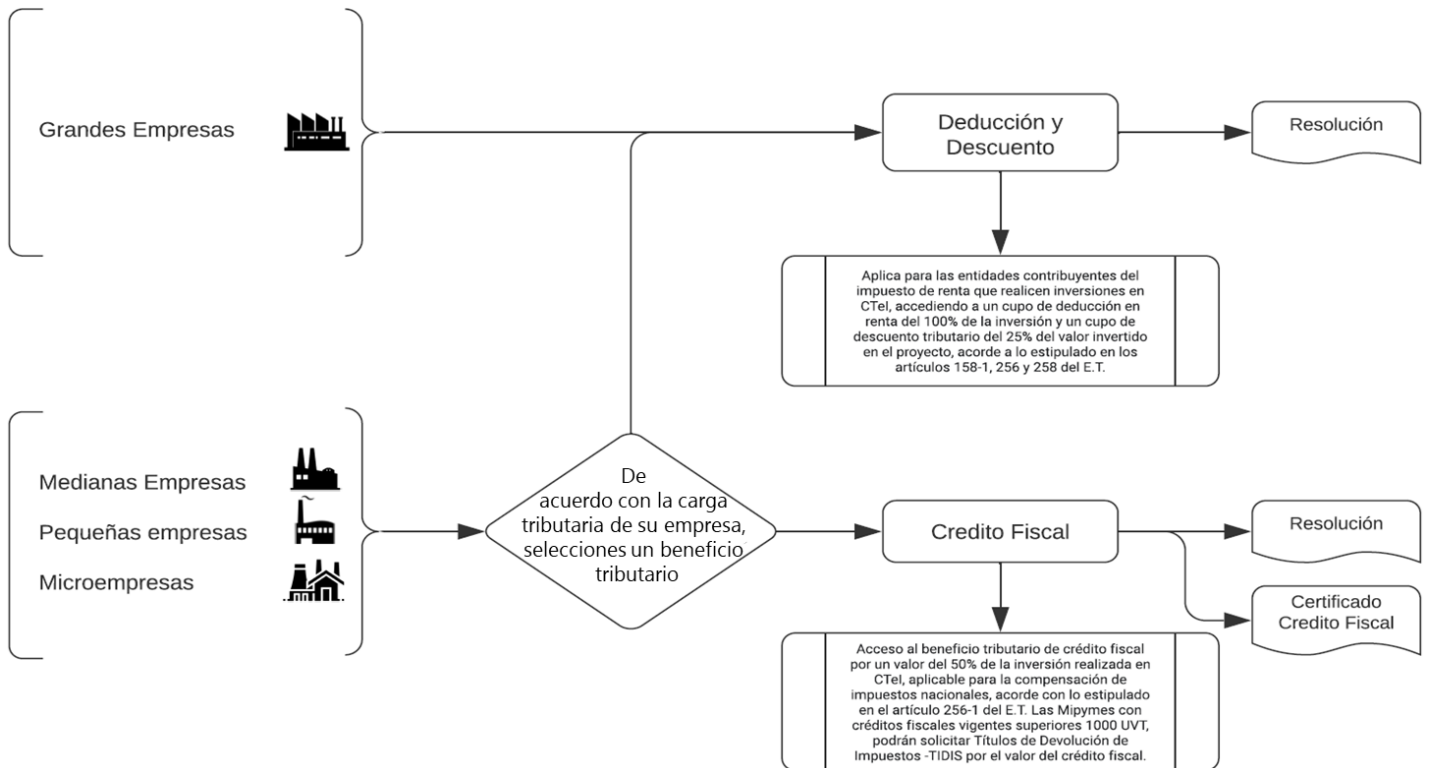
Grandes Empresas

Deducción y Descuento

Resolución

Aplica para las entidades contribuyentes del impuesto de renta que realicen inversiones en CTeI, accediendo a un cupo de deducción en renta del 100% de la inversión y un cupo de descuento tributario del 25% del valor invertido en el proyecto, acorde a lo estipulado en los artículos 158-1, 256 y 258 del E.T.

Medianas Empresas

Pequeñas empresas

Microempresas

De acuerdo con la carga tributaria de su empresa, seleccione un beneficio tributario

Credito Fiscal

Resolución

Certificado Credito Fiscal

Acceso al beneficio tributario de crédito fiscal por un valor del 50% de la inversión realizada en CTeI, aplicable para la compensación de impuestos nacionales, acorde con lo estipulado en el artículo 256-1 del E.T. Las Mipymes con créditos fiscales vigentes superiores 1000 UVT, podrán solicitar Títulos de Devolución de Impuestos -TIDIS por el valor del crédito fiscal.